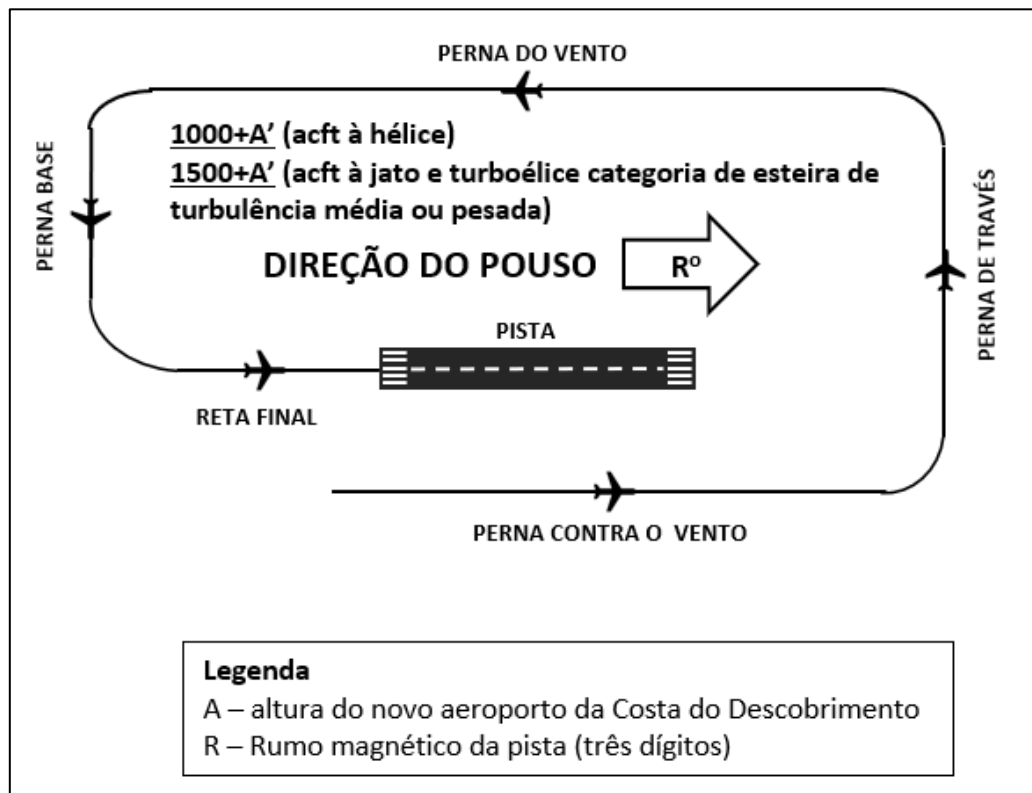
PERNA DO VENTO

PERNA BASE

1000+A' (acft à hélice)
1500+A' (acft à jato e turboélice categoria de esteira de turbulência média ou pesada)

DIREÇÃO DO POUSO

Rº

PERNA DE TRAVÉS

PISTA

RETA FINAL

PERNA CONTRA O VENTO

Legenda
A – altura do novo aeroporto da Costa do Descobrimento
R – Rumo magnético da pista (três dígitos)